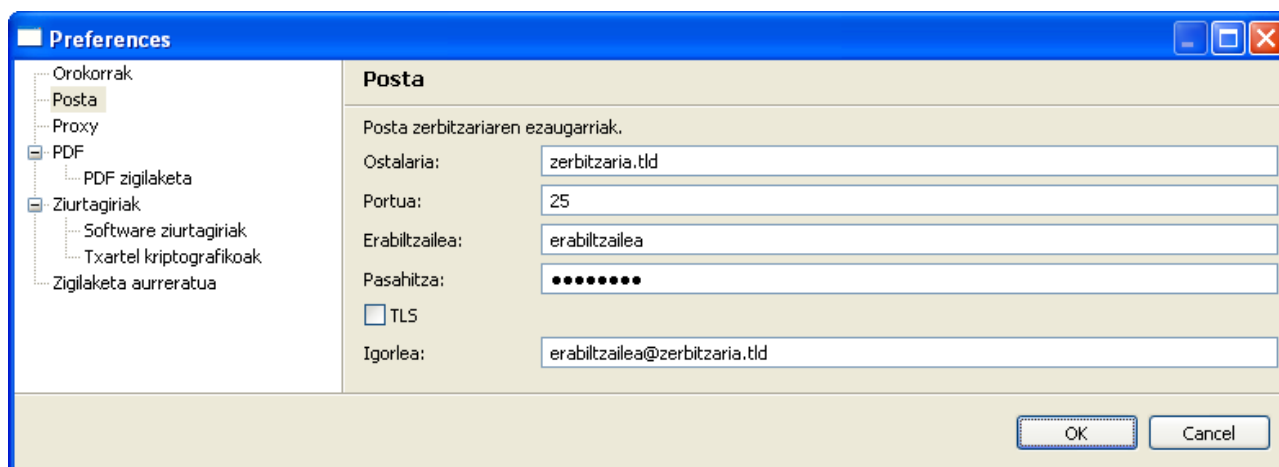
Preferences

Orokorrak
Posta
Proxy
PDF
PDF zigilaketa
Ziurtagiriak
Software ziurtagiriak
Txartel kriptografikoak
Zigilaketa aurreratua

Posta

Posta zerbitzariaren ezaugarriak.

Ostalaria: zerbitzaria.tld

Portua: 25

Erabiltzailea: erabiltzailea

Pasahitza: ●●●●●●●●

TLS

Igorlea: erabiltzailea@zerbitzaria.tld

OK

Cancel